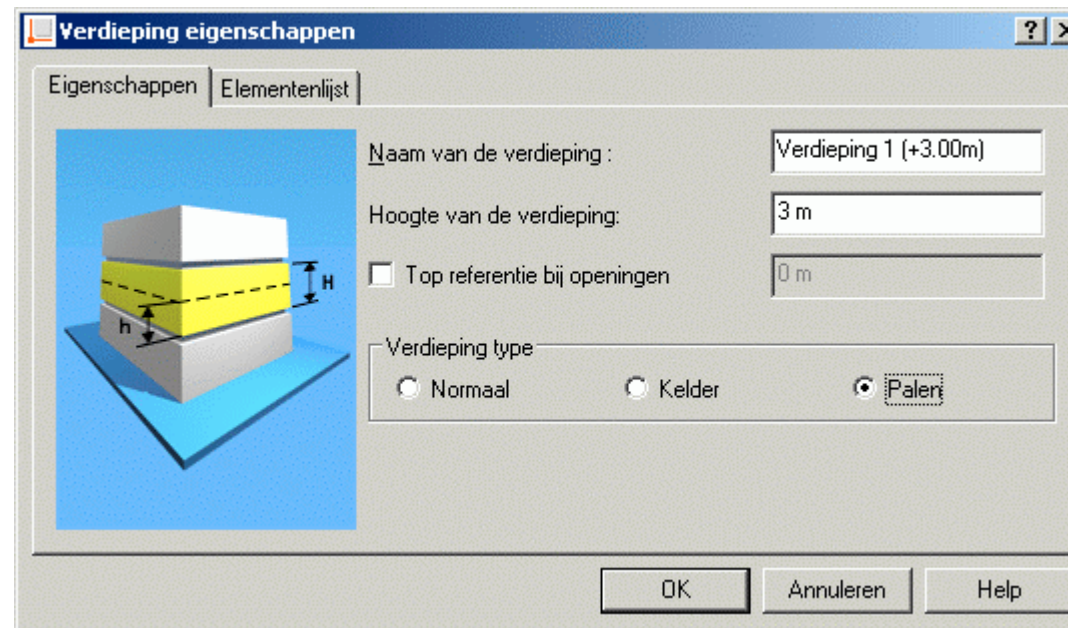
Verdieping eigenschappen

?

Eigenschappen | Elementenlijst

H

h

Naam van de verdieping :
Verdieping 1 (+3.00m)

Hoogte van de verdieping:
3 m

Top referentie bij openingen
0 m

Verdieping type
Normaal
Kelder
Palen

OK
Annuleren
Help